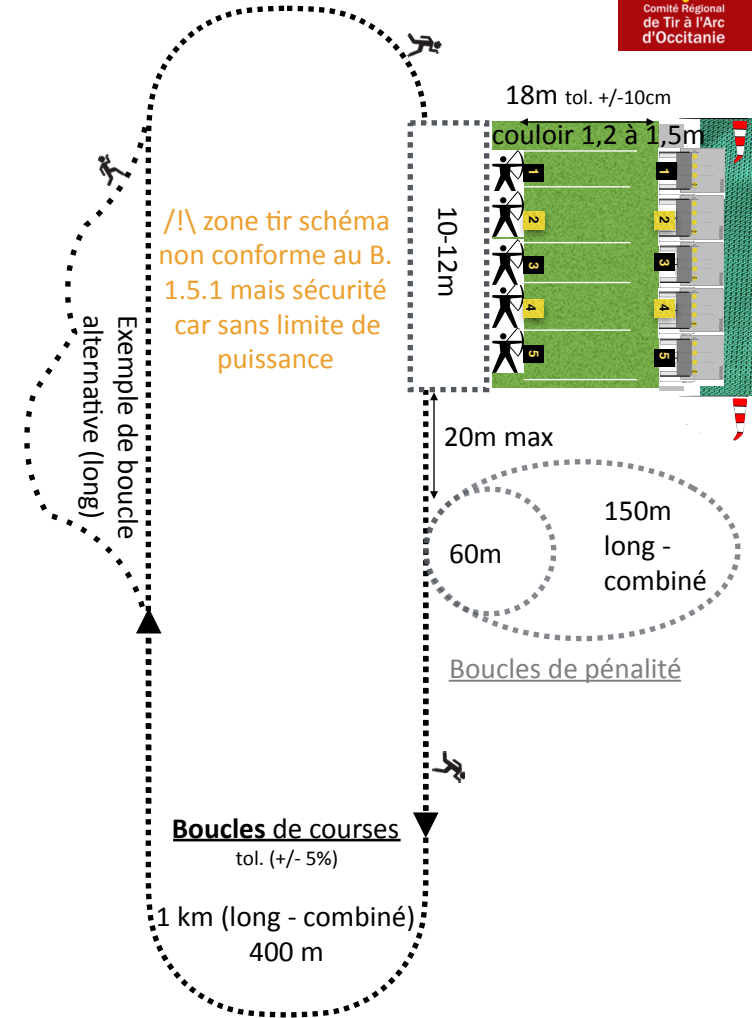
Comité Régional
de Tir à l'Arc
d'Occitanie

18m tol. +/-10cm

couloir 1,2 à 1,5m

10-12m

1
2
3
4
5

1
2
3
4
5

/!\ zone tir schéma non conforme au B. 1.5.1 mais sécurité car sans limite de puissance

Exemple de boucle alternative (long)

20m max

60m

150m long - combiné

Boucles de pénalité

Boucles de courses
tol. (+/- 5%)

1 km (long - combiné)
400 m